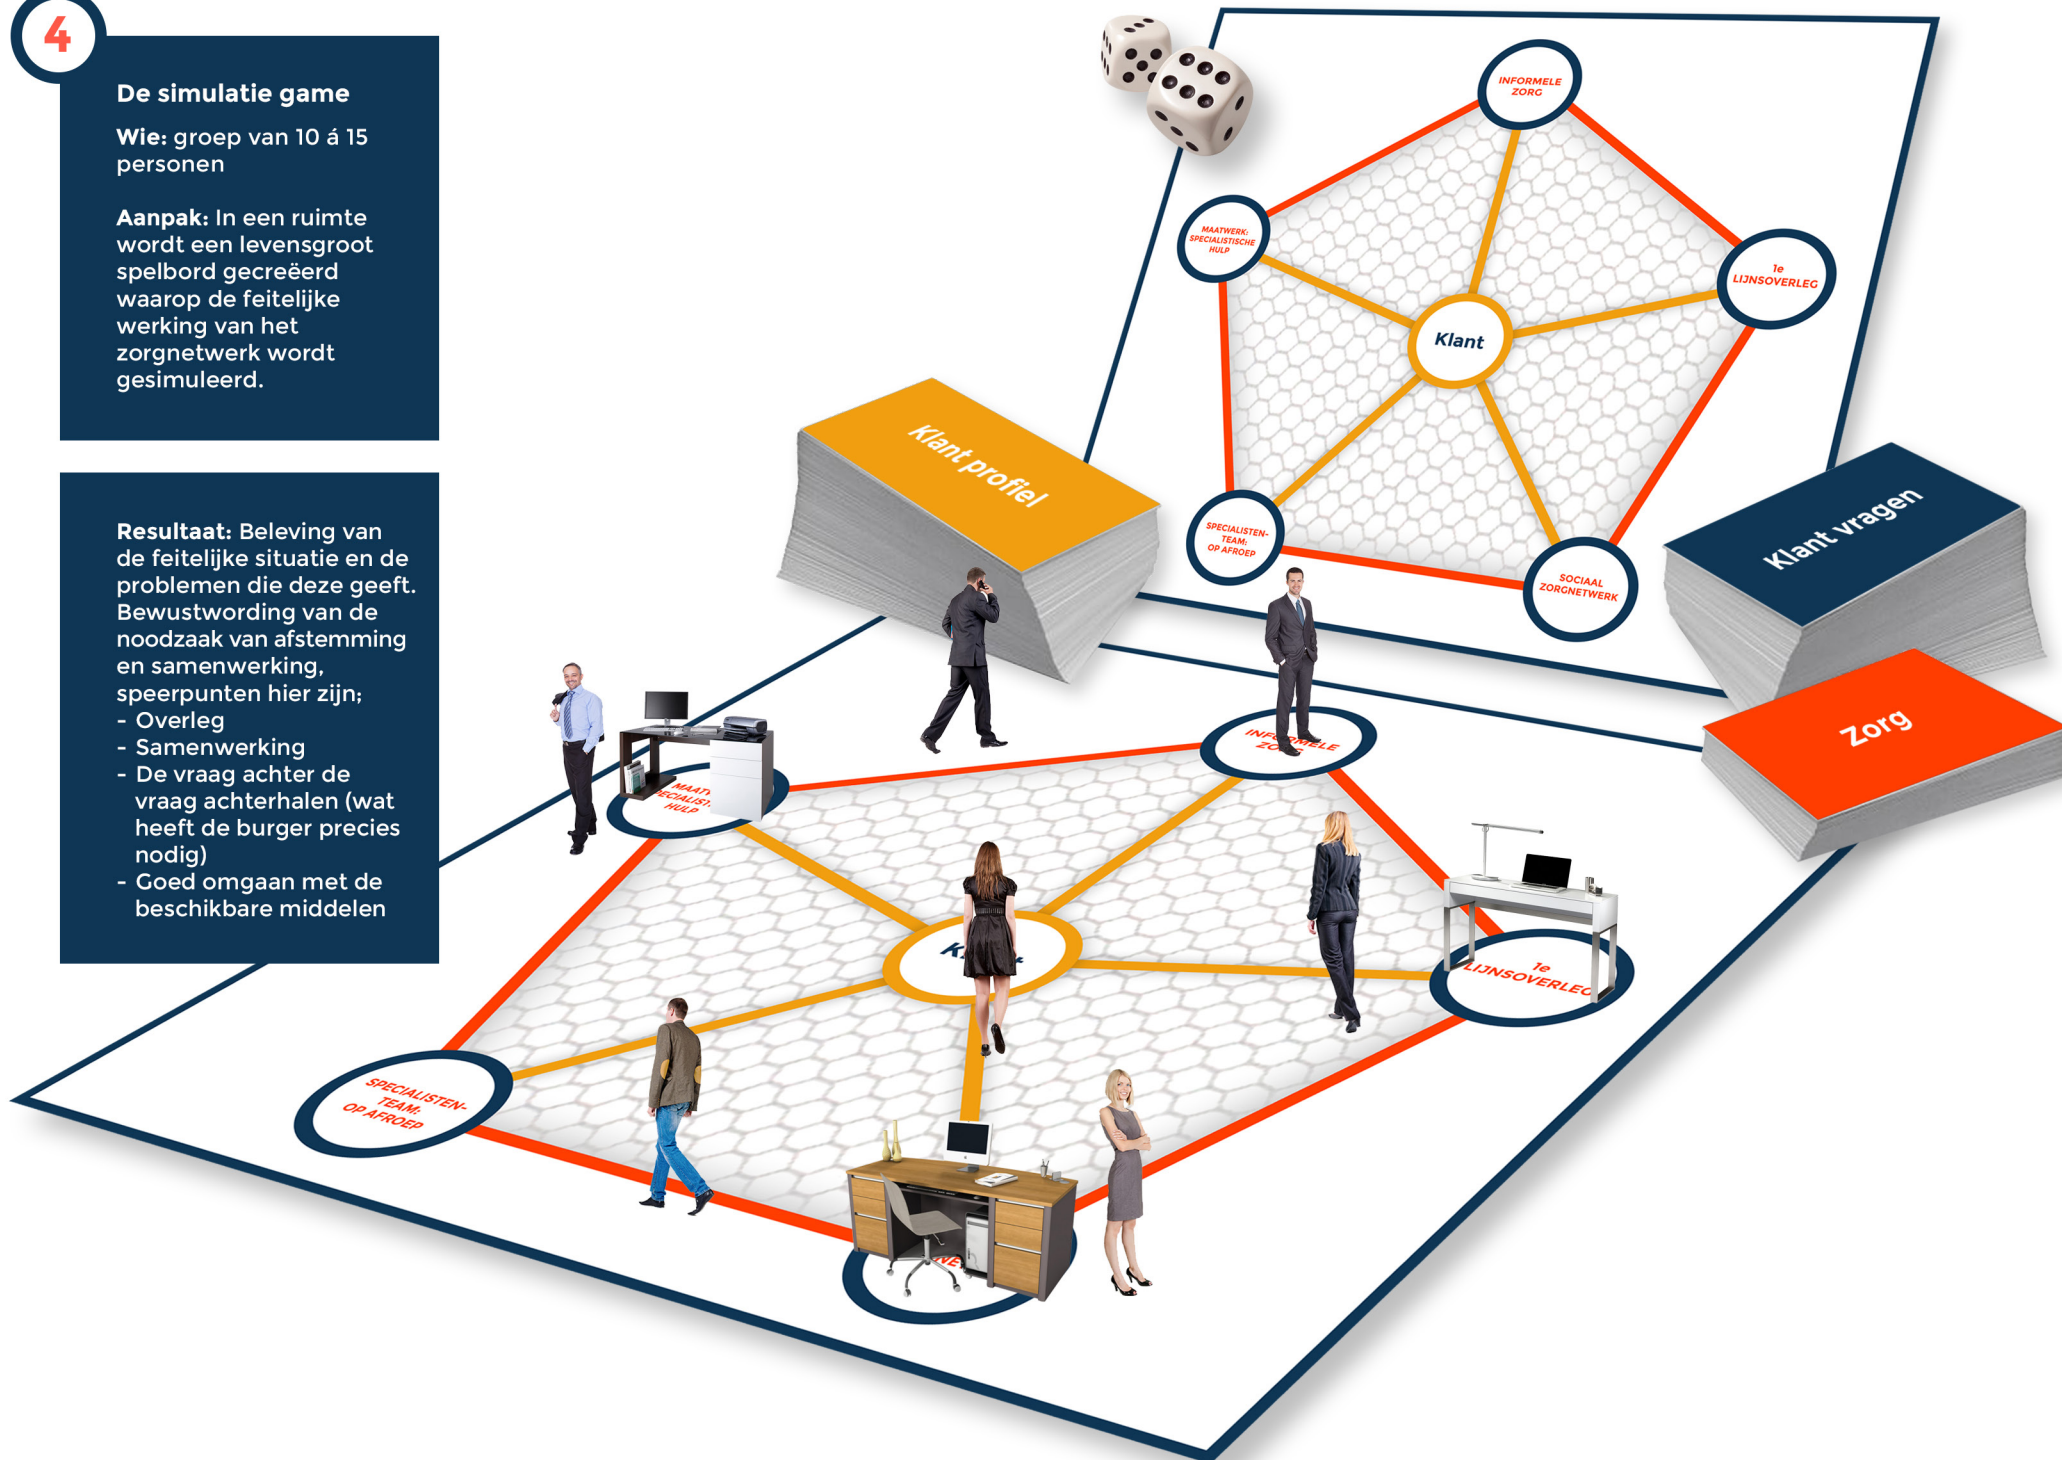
4

De simulatie game

Wie: groep van 10 á 15 personen

Aanpak: In een ruimte wordt een levensgroot spelbord gecreëerd waarop de feitelijke werking van het zorgnetwerk wordt gesimuleerd.

Resultaat: Beleving van de feitelijke situatie en de problemen die deze geeft. Bewustwording van de noodzaak van afstemming en samenwerking, speerpunten hier zijn;
- Overleg
- Samenwerking
- De vraag achter de vraag achterhalen (wat heeft de burger precies nodig)
- Goed omgaan met de beschikbare middelen

INFORMELE ZORG

MAATWERK: SPECIALISTISCHE HULP

1e LIJNSOVERLEG

Klant

SPECIALISTEN-TEAM: OP AFROEP

SOCIAAL ZORGNETWERK

Klant profiel

Klant vragen

Zorg

INF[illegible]MELE ZO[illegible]

MAAT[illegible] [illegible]ECIALIST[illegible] HULP

K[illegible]

1e LIJNSOVERLEG

SPECIALISTEN-TEAM: OP AFROEP

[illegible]NE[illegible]